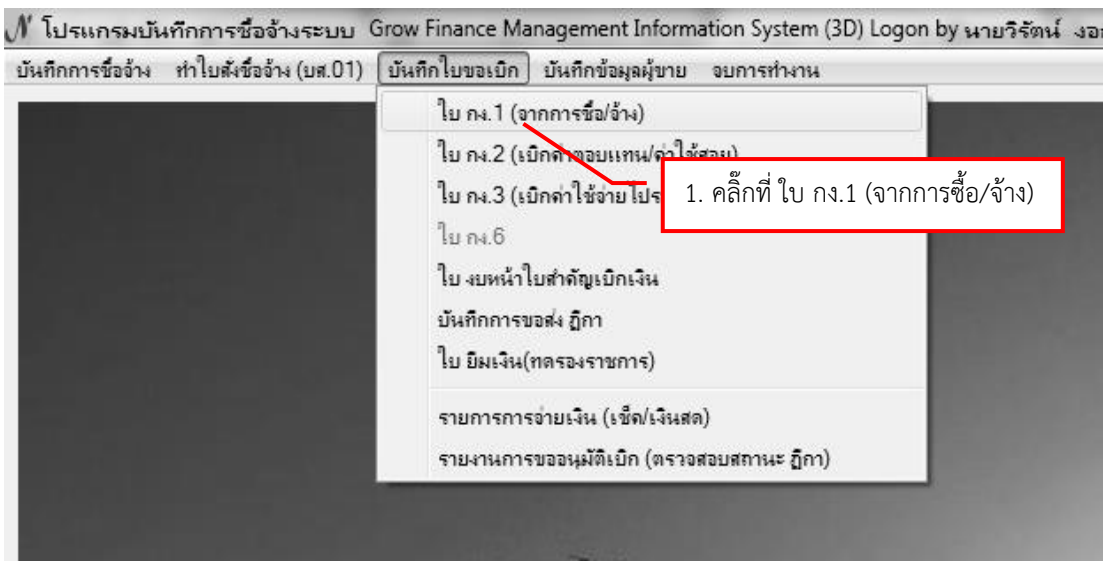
โปรแกรมบันทึกการซื้อจ้างระบบ Grow Finance Management Information System (3D) Logon by นายวิรัตน์ งอ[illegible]

บันทึกการซื้อจ้าง ทำใบสั่งซื้อจ้าง (บส.01) บันทึกใบขอเบิก บันทึกข้อมูลผู้ขาย จบการทำงาน

ใบ กง.1 (จากการซื้อ/จ้าง)
ใบ กง.2 (เบิกค่า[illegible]ตอบแทน/ค่าใช้สอย)
ใบ กง.3 (เบิกค่าใช้จ่ายโปร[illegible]
ใบ กง.6
ใบ งบหน้าใบสำคัญเบิกเงิน
บันทึกการขอส่ง ฎีกา
ใบ ยืมเงิน(ทดรองราชการ)
รายการการจ่ายเงิน (เช็ค/เงินสด)
รายงานการขออนุมัติเบิก (ตรวจสอบสถานะ ฎีกา)

1. คลิ๊กที่ ใบ กง.1 (จากการซื้อ/จ้าง)